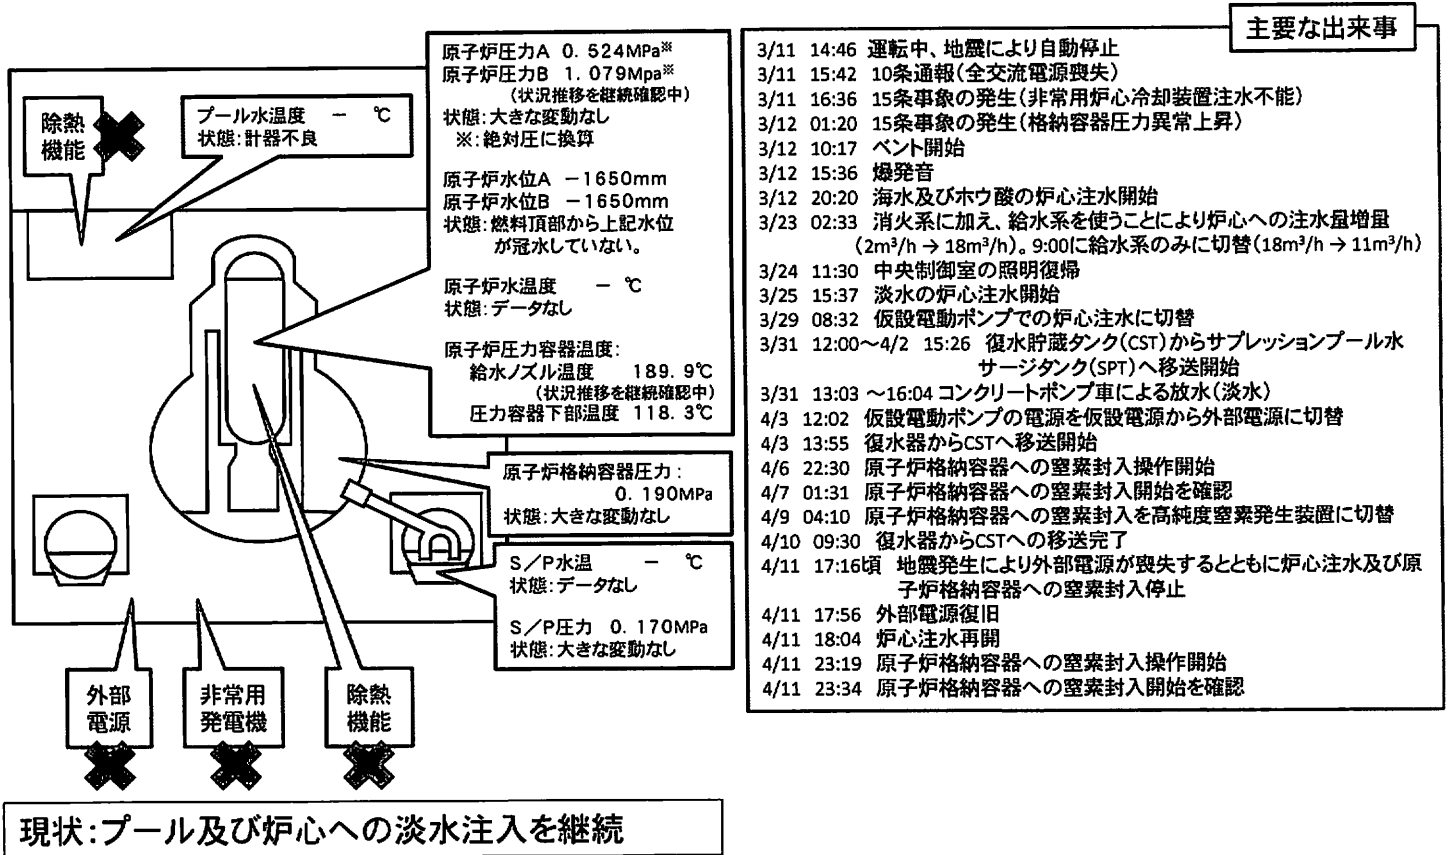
除熱機能

プール水温度　－　℃
状態：計器不良

原子炉圧力A　0.524MPa※
原子炉圧力B　1.079Mpa※
（状況推移を継続確認中）
状態：大きな変動なし
※：絶対圧に換算

原子炉水位A　－1650mm
原子炉水位B　－1650mm
状態：燃料頂部から上記水位が冠水していない。

原子炉水温度　－　℃
状態：データなし

原子炉圧力容器温度：
給水ノズル温度　189.9℃
（状況推移を継続確認中）
圧力容器下部温度　118.3℃

原子炉格納容器圧力：
0.190MPa
状態：大きな変動なし

S／P水温　－　℃
状態：データなし

S／P圧力　0.170MPa
状態：大きな変動なし

外部電源

非常用発電機

除熱機能

現状：プール及び炉心への淡水注入を継続

主要な出来事

3/11　14:46　運転中、地震により自動停止
3/11　15:42　10条通報（全交流電源喪失）
3/11　16:36　15条事象の発生（非常用炉心冷却装置注水不能）
3/12　01:20　15条事象の発生（格納容器圧力異常上昇）
3/12　10:17　ベント開始
3/12　15:36　爆発音
3/12　20:20　海水及びホウ酸の炉心注水開始
3/23　02:33　消火系に加え、給水系を使うことにより炉心への注水量増量（$2m^3/h \rightarrow 18m^3/h$）。9:00に給水系のみに切替（$18m^3/h \rightarrow 11m^3/h$）
3/24　11:30　中央制御室の照明復帰
3/25　15:37　淡水の炉心注水開始
3/29　08:32　仮設電動ポンプでの炉心注水に切替
3/31　12:00～4/2　15:26　復水貯蔵タンク（CST）からサプレッションプール水サージタンク（SPT）へ移送開始
3/31　13:03～16:04 コンクリートポンプ車による放水（淡水）
4/3　12:02　仮設電動ポンプの電源を仮設電源から外部電源に切替
4/3　13:55　復水器からCSTへ移送開始
4/6　22:30　原子炉格納容器への窒素封入操作開始
4/7　01:31　原子炉格納容器への窒素封入開始を確認
4/9　04:10　原子炉格納容器への窒素封入を高純度窒素発生装置に切替
4/10　09:30　復水器からCSTへの移送完了
4/11　17:16頃　地震発生により外部電源が喪失するとともに炉心注水及び原子炉格納容器への窒素封入停止
4/11　17:56　外部電源復旧
4/11　18:04　炉心注水再開
4/11　23:19　原子炉格納容器への窒素封入操作開始
4/11　23:34　原子炉格納容器への窒素封入開始を確認